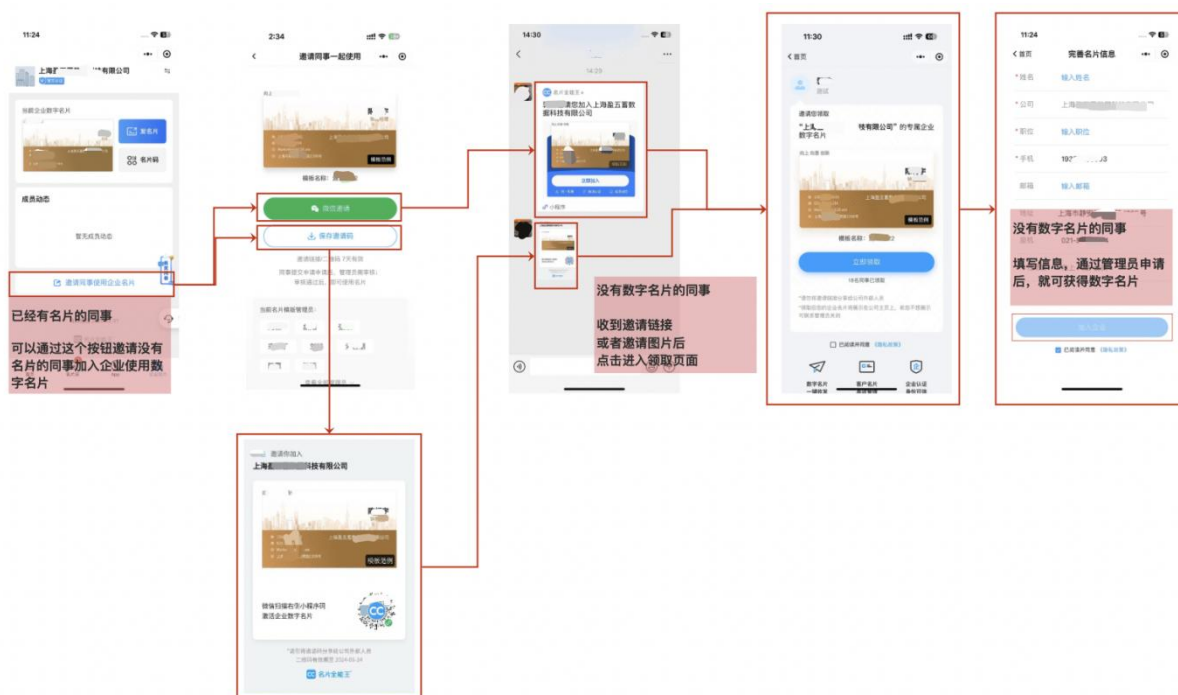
11:24

上海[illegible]有限公司

当前企业数字名片

我的名片

名片码

成员动态

暂无成员动态

邀请同事使用企业名片

已经有名片的同事

可以通过这个按钮邀请没有名片的同事加入企业使用数字名片

2:34

邀请同事一起使用

模板名称：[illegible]

微信邀请

保存邀请码

邀请链接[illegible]天有效

同事接受邀请申请后，管理员审核，审核通过后，即可使用名片

当前名片模板管理员：

14:30

14:29

名片全能王

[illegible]邀您加入上海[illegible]数据科技有限公司

立即加入

小程序

没有数字名片的同事

收到邀请链接
或者邀请图片后
点击进入领取页面

邀请你加入

上海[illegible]科技有限公司

模板示例

微信扫描右侧小程序码
激活企业数字名片

名片全能王

11:30

首页

邀请你领取

"上海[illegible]科技有限公司"的专属企业数字名片

模板名称：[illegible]

立即领取

已经阅读并同意《隐私政策》

数字名片一键名发

客户名片

企业认证身份可信

11:24

首页

完善名片信息

* 姓名 输入姓名

* 公司 上海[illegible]

* 职位 输入职位

* 手机 192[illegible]3

邮箱 输入邮箱

没有数字名片的同事

填写信息，通过管理员申请后，就可获得数字名片

加入企业

已阅读并同意《隐私政策》